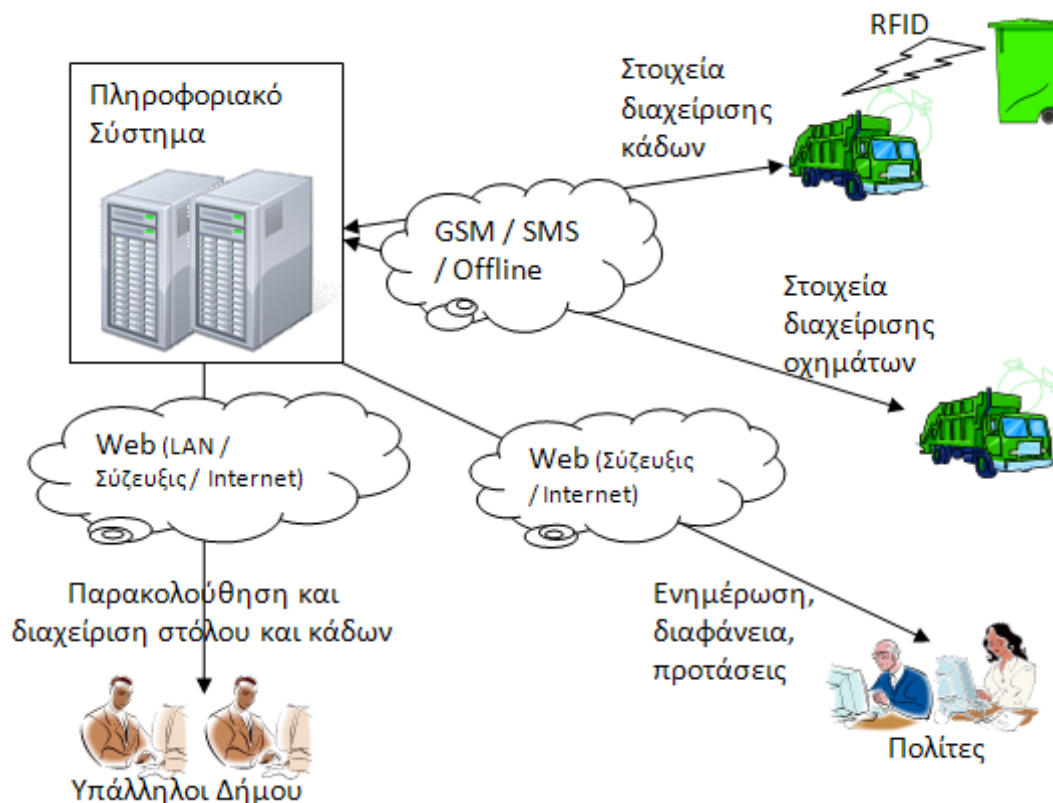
RFID

Πληροφοριακό Σύστημα

Στοιχεία διαχείρισης κάδων

GSM / SMS / Offline

Στοιχεία διαχείρισης οχημάτων

Web (LAN / Σύζευξις / Internet)

Web (Σύζευξις / Internet)

Παρακολούθηση και διαχείριση στόλου και κάδων

Ενημέρωση, διαφάνεια, προτάσεις

Πολίτες

Υπάλληλοι Δήμου